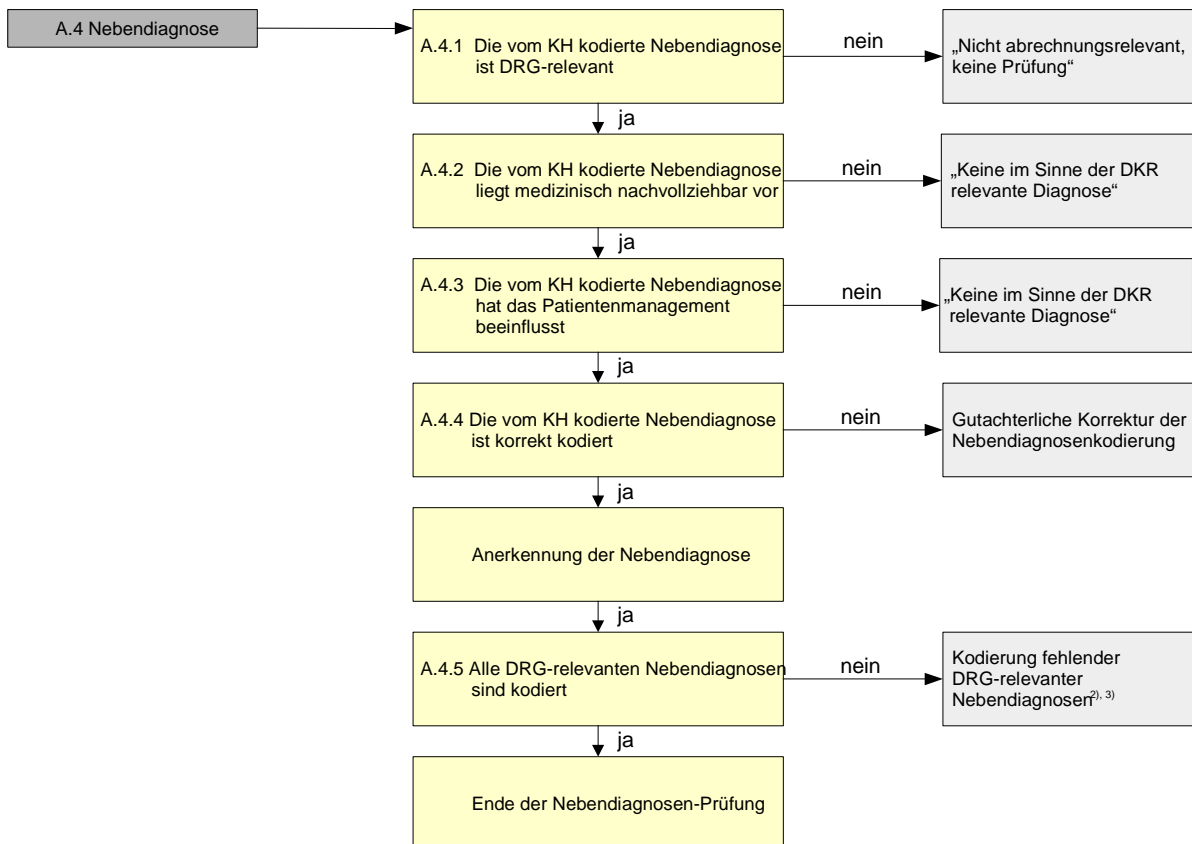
A.4 Nebendiagnose

A.4.1 Die vom KH kodierte Nebendiagnose ist DRG-relevant

nein

„Nicht abrechnungsrelevant, keine Prüfung“

ja

A.4.2 Die vom KH kodierte Nebendiagnose liegt medizinisch nachvollziehbar vor

nein

„Keine im Sinne der DKR relevante Diagnose“

ja

A.4.3 Die vom KH kodierte Nebendiagnose hat das Patientenmanagement beeinflusst

nein

„Keine im Sinne der DKR relevante Diagnose“

ja

A.4.4 Die vom KH kodierte Nebendiagnose ist korrekt kodiert

nein

Gutachterliche Korrektur der Nebendiagnosenkodierung

ja

Anerkennung der Nebendiagnose

ja

A.4.5 Alle DRG-relevanten Nebendiagnosen sind kodiert

nein

Kodierung fehlender DRG-relevanter Nebendiagnosen$^{2), 3)}$

ja

Ende der Nebendiagnosen-Prüfung